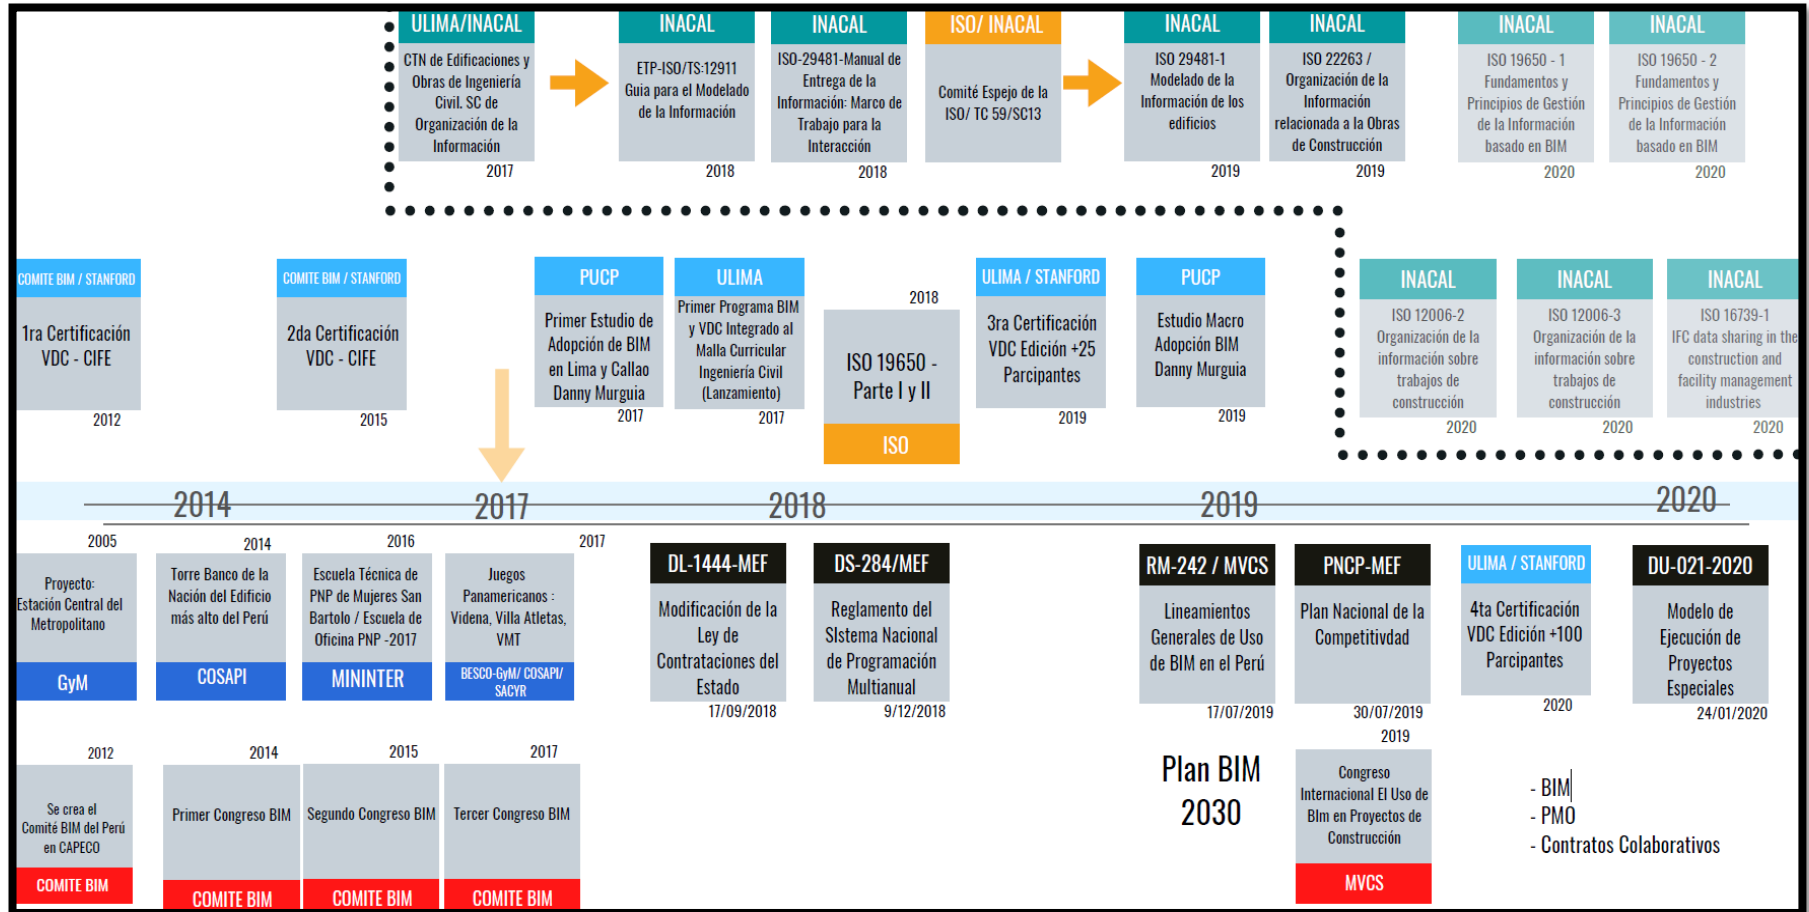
ULIMA/INACAL
CTN de Edificaciones y Obras de Ingeniería Civil. SC de Organización de la Información
2017

INACAL
ETP-ISO/TS:12911 Guia para el Modelado de la Información
2018

INACAL
ISO-29481-Manual de Entrega de la Información: Marco de Trabajo para la Interacción
2018

ISO/ INACAL
Comité Espejo de la ISO/ TC 59/SC13

INACAL
ISO 29481-1 Modelado de la Información de los edificios
2019

INACAL
ISO 22263 / Organización de la Información relacionada a la Obras de Construcción
2019

INACAL
ISO 19650 - 1 Fundamentos y Principios de Gestión de la Información basado en BIM
2020

INACAL
ISO 19650 - 2 Fundamentos y Principios de Gestión de la Información basado en BIM
2020

COMITE BIM / STANFORD
1ra Certificación VDC - CIFE
2012

COMITE BIM / STANFORD
2da Certificación VDC - CIFE
2015

PUCP
Primer Estudio de Adopción de BIM en Lima y Callao Danny Murguia
2017

ULIMA
Primer Programa BIM y VDC Integrado al Malla Curricular Ingeniería Civil (Lanzamiento)
2017

2018
ISO 19650 - Parte I y II
ISO

ULIMA / STANFORD
3ra Certificación VDC Edición +25 Parcipantes
2019

PUCP
Estudio Macro Adopción BIM Danny Murguia
2019

INACAL
ISO 12006-2 Organización de la información sobre trabajos de construcción
2020

INACAL
ISO 12006-3 Organización de la información sobre trabajos de construcción
2020

INACAL
ISO 16739-1 IFC data sharing in the construction and facility management industries
2020

2014 2017 2018 2019 2020

2005
Proyecto: Estación Central del Metropolitano
GyM

2014
Torre Banco de la Nación del Edificio más alto del Perú
COSAPI

2016
Escuela Técnica de PNP de Mujeres San Bartolo / Escuela de Oficina PNP -2017
MININTER

2017
Juegos Panamericanos : Videna, Villa Atletas, VMT
BESCO-GyM/ COSAPI/ SACYR

DL-1444-MEF
Modificación de la Ley de Contrataciones del Estado
17/09/2018

DS-284/MEF
Reglamento del SIstema Nacional de Programación Multianual
9/12/2018

RM-242 / MVCS
Lineamientos Generales de Uso de BIM en el Perú
17/07/2019

PNCP-MEF
Plan Nacional de la Competitivdad
30/07/2019

ULIMA / STANFORD
4ta Certificación VDC Edición +100 Parcipantes
2020

DU-021-2020
Modelo de Ejecución de Proyectos Especiales
24/01/2020

2012
Se crea el Comité BIM del Perú en CAPECO
COMITE BIM

2014
Primer Congreso BIM
COMITE BIM

2015
Segundo Congreso BIM
COMITE BIM

2017
Tercer Congreso BIM
COMITE BIM

Plan BIM 2030

2019
Congreso Internacional El Uso de BIm en Proyectos de Construcción
MVCS

- BIM
- PMO
- Contratos Colaborativos